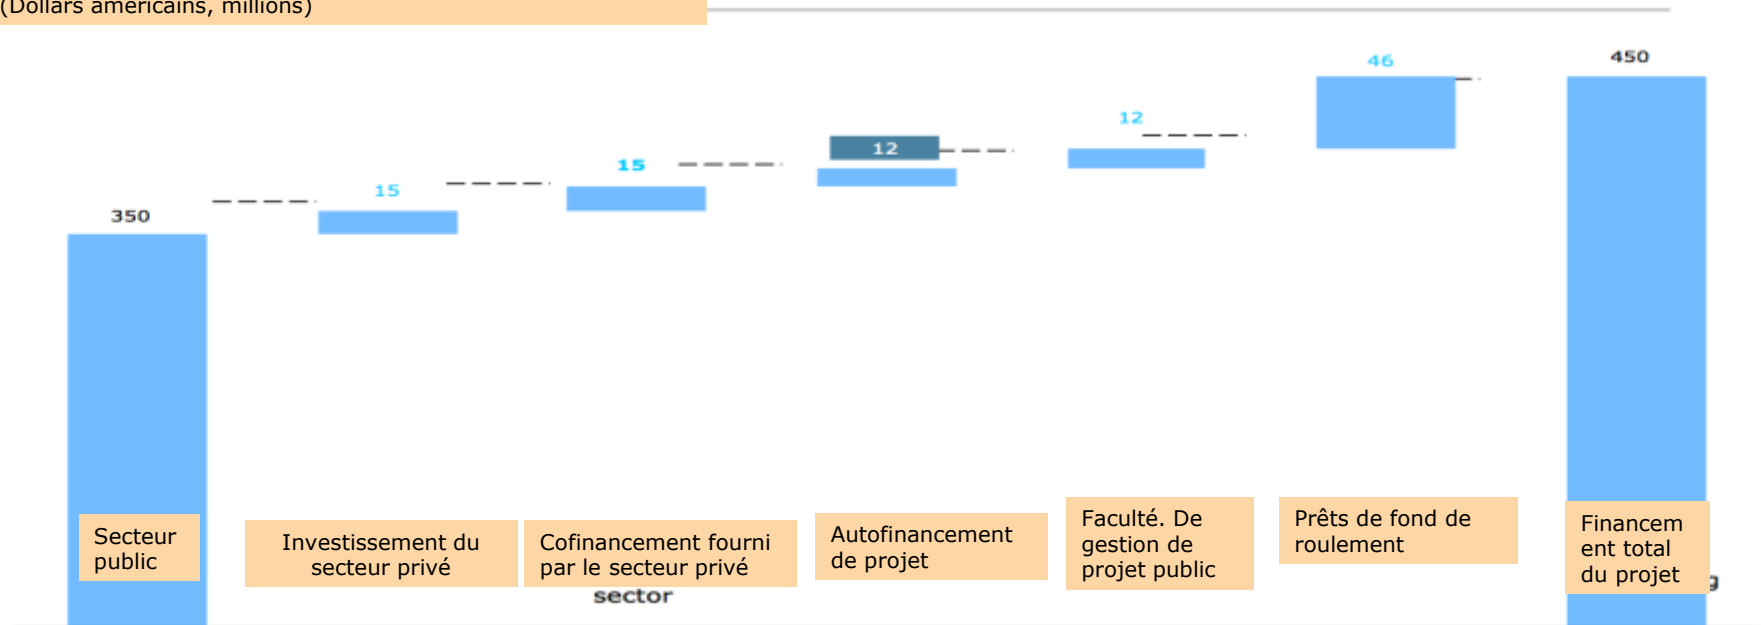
(Dollars américains, millions)

350

15

15

12

12

46

450

Secteur public

Investissement du secteur privé

Cofinancement fourni par le secteur privé

sector

Autofinancement de projet

Faculté. De gestion de projet public

Prêts de fond de roulement

Financement total du projet